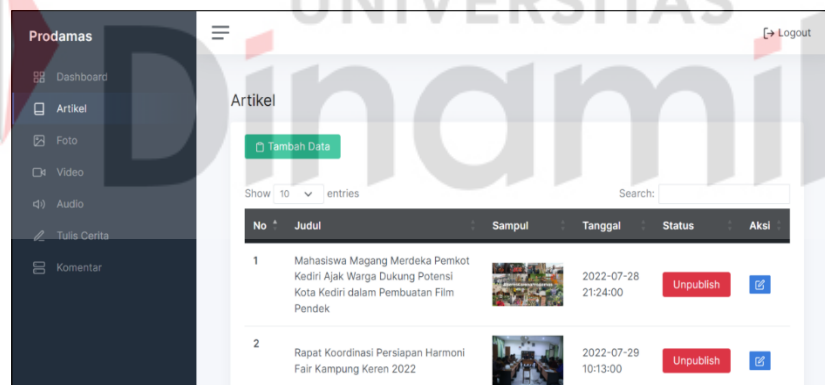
UNIVERSITAS

Dinamika

Prodamas

Dashboard

Artikel

Foto

Video

Audio

Tulis Cerita

Komentar

Logout

Artikel

Tambah Data

Show 10 entries

Search:

| No | Judul | Sampul | Tanggal | Status | Aksi |
|---|---|---|---|---|---|
| 1 | Mahasiswa Magang Merdeka Pemkot Kediri Ajak Warga Dukung Potensi Kota Kediri dalam Pembuatan Film Pendek | | 2022-07-28 21:24:00 | Unpublish | |
| 2 | Rapat Koordinasi Persiapan Harmoni Fair Kampung Keren 2022 | | 2022-07-29 10:13:00 | Unpublish | |